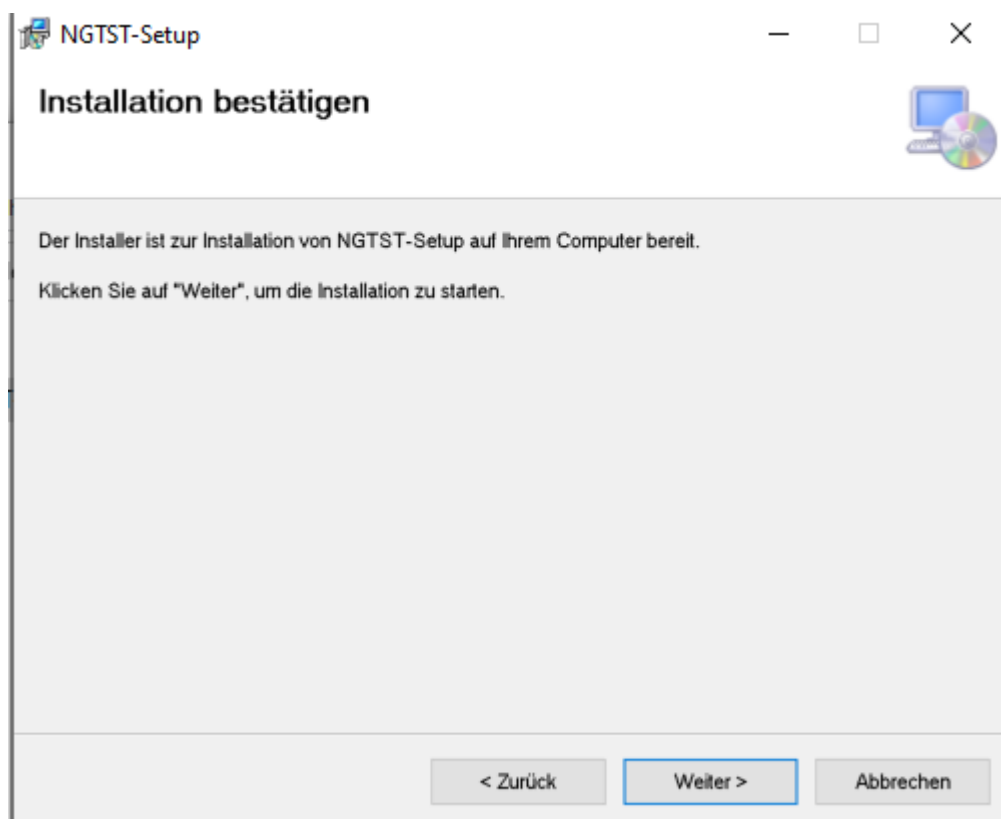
NGTST-Setup

Installation bestätigen

Der Installer ist zur Installation von NGTST-Setup auf Ihrem Computer bereit.

Klicken Sie auf "Weiter", um die Installation zu starten.

< Zurück
Weiter >
Abbrechen